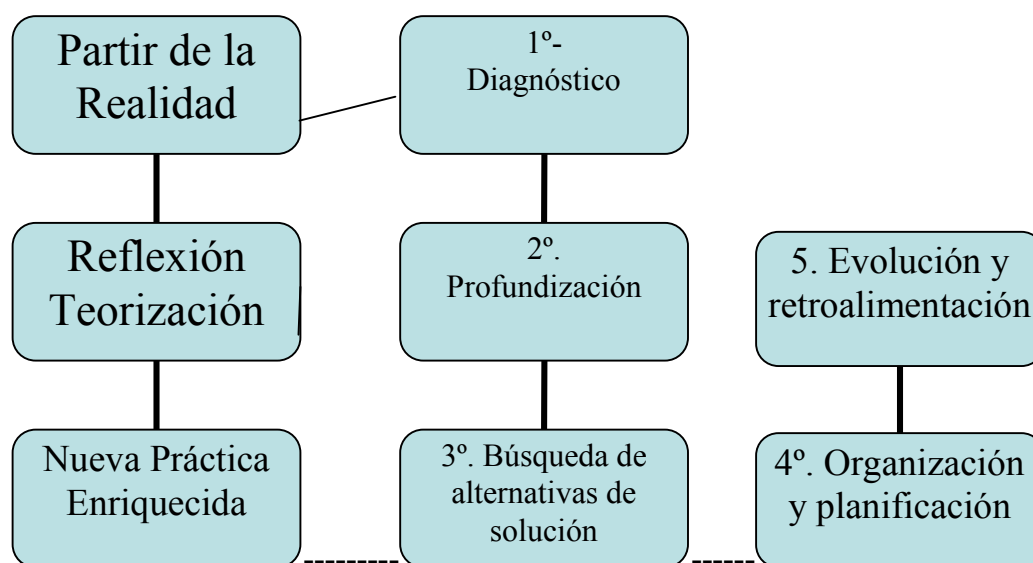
Partir de la Realidad

1º- Diagnóstico

Reflexión Teorización

2º. Profundización

5. Evolución y retroalimentación

Nueva Práctica Enriquecida

3º. Búsqueda de alternativas de solución

4º. Organización y planificación